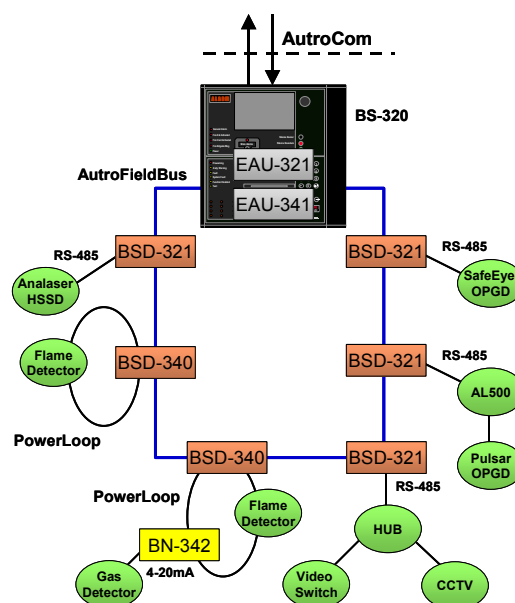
AutroCom

BS-320

AutroFieldBus

EAU-321

EAU-341

RS-485

BSD-321

Analaser HSSD

BSD-321

RS-485

SafeEye OPGD

Flame Detector

BSD-340

BSD-321

RS-485

AL500

PowerLoop

Pulsar OPGD

BSD-340

BSD-321

PowerLoop

RS-485

Flame Detector

HUB

BN-342

Gas Detector

4-20mA

Video Switch

CCTV